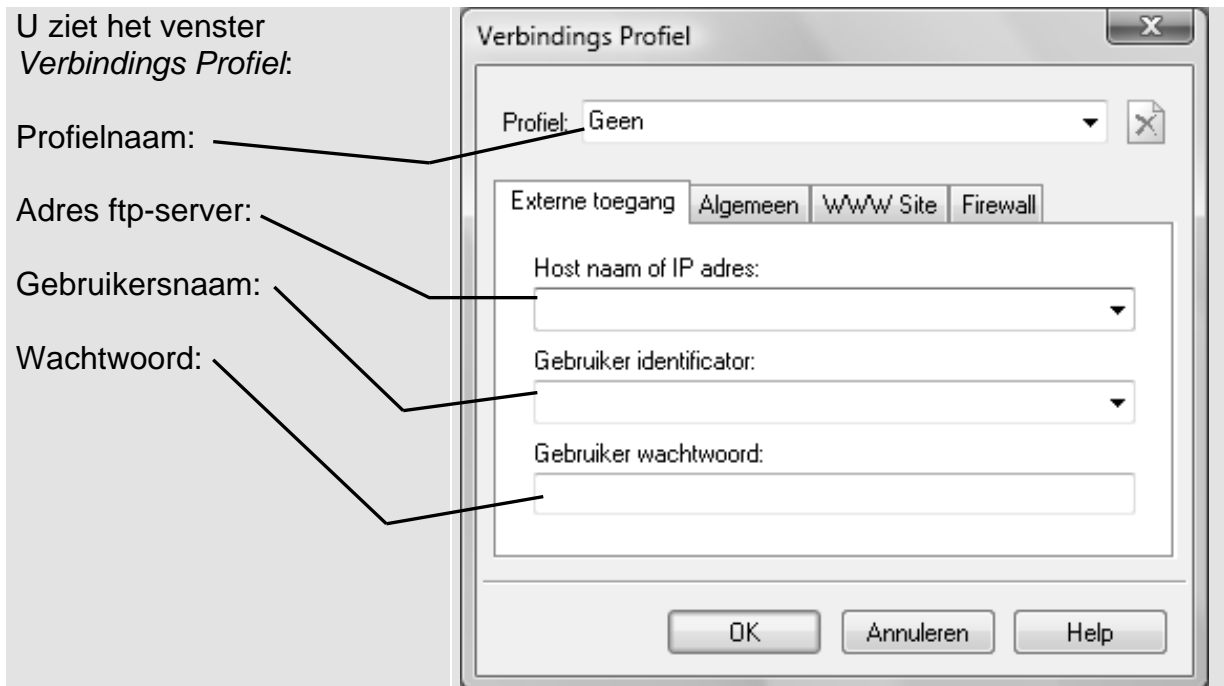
U ziet het venster *Verbindings Profiel*:

Profielnaam:

Adres ftp-server:

Gebruikersnaam:

Wachtwoord:

Verbindings Profiel

Profiel: Geen

Externe toegang | Algemeen | WWW Site | Firewall

Host naam of IP adres:

Gebruiker identificator:

Gebruiker wachtwoord:

OK | Annuleren | Help